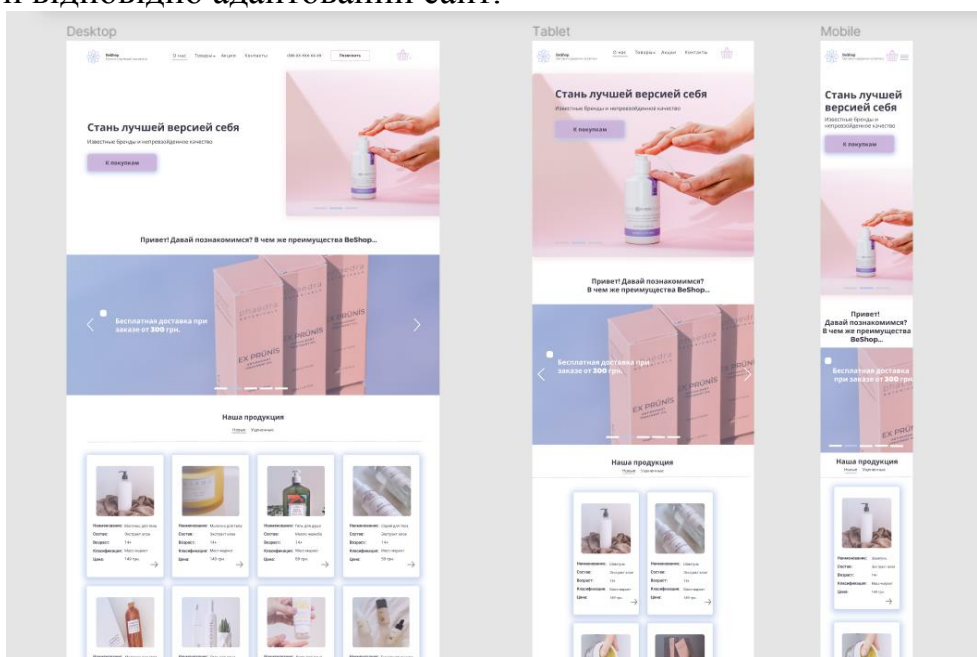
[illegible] відповідно адаптований сайт.

Desktop

BeShop

О нас Товары Акции Контакты

Позвонить

Стань лучшей версией себя

Известные бренды и непревзойденное качество

К покупкам

Привет! Давай познакомимся? В чем же преимущества BeShop...

Бесплатная доставка при заказе от 300 грн.

EX PRÜNIS

Наша продукция

Новые Укрепление

Наименование:
Состав:
Возраст:
Классификация:
Цена:

Tablet

BeShop

О нас Товары Акции Контакты

Стань лучшей версией себя

Известные бренды и непревзойденное качество

К покупкам

Привет! Давай познакомимся? В чем же преимущества BeShop...

Бесплатная доставка при заказе от 300 грн.

EX PRÜNIS

Наша продукция

Новые Укрепление

Наименование:
Состав:
Возраст:
Классификация:
Цена:

Mobile

BeShop

Стань лучшей версией себя

Известные бренды и непревзойденное качество

К покупкам

Привет! Давай познакомимся? В чем же преимущества BeShop...

Бесплатная доставка при заказе от 300 грн

Наша продукция

Новые Укрепление

Наименование:
Состав:
Возраст:
Классификация:
Цена: